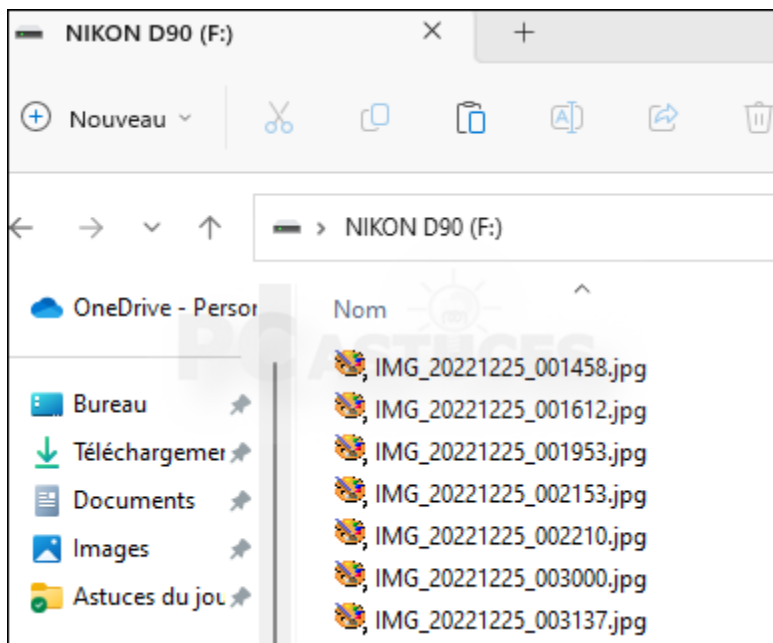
NIKON D90 (F:)

Nouveau

NIKON D90 (F:)

OneDrive - Persor

Bureau

Téléchargemer

Documents

Images

Astuces du jou

Nom

IMG_20221225_001458.jpg

IMG_20221225_001612.jpg

IMG_20221225_001953.jpg

IMG_20221225_002153.jpg

IMG_20221225_002210.jpg

IMG_20221225_003000.jpg

IMG_20221225_003137.jpg

PC ASTUCES